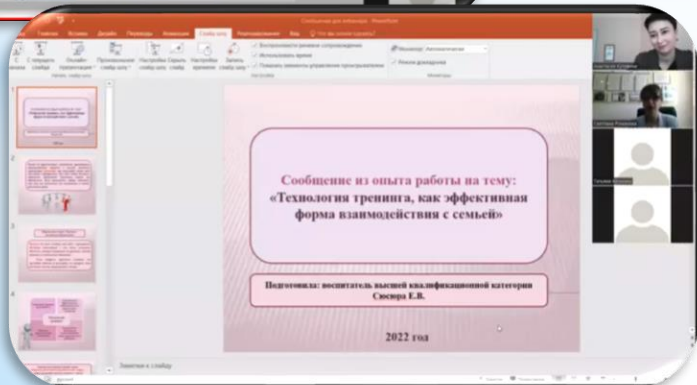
Сообщение из опыта работы на тему:
«Технология тренинга, как эффективная форма взаимодействия с семьей»

Подготовила: воспитатель высшей квалификационной категории Сюсюра Е.В.

2022 год

Заметки к слайду